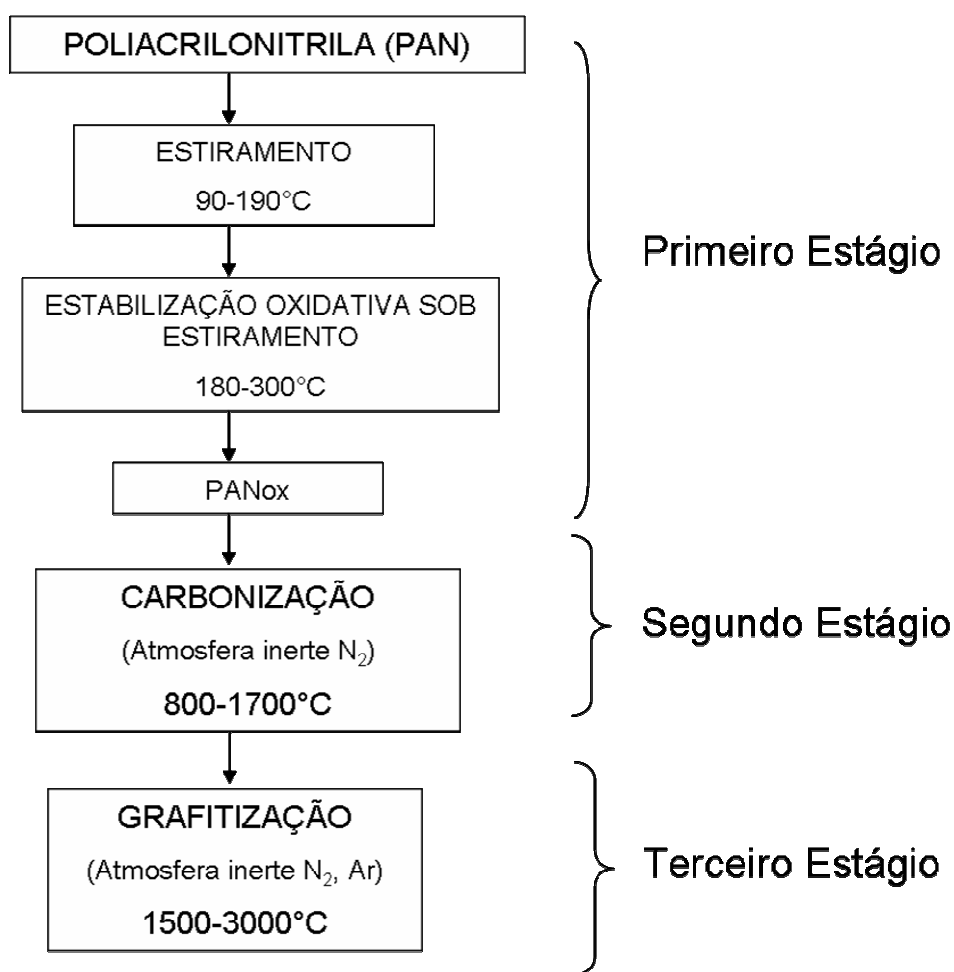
POLIACRILONITRILA (PAN)

ESTIRAMENTO

90-190°C

ESTABILIZAÇÃO OXIDATIVA SOB ESTIRAMENTO

180-300°C

PANox

Primeiro Estágio

CARBONIZAÇÃO

(Atmosfera inerte $N_2$)

800-1700°C

Segundo Estágio

GRAFITIZAÇÃO

(Atmosfera inerte $N_2$, Ar)

1500-3000°C

Terceiro Estágio